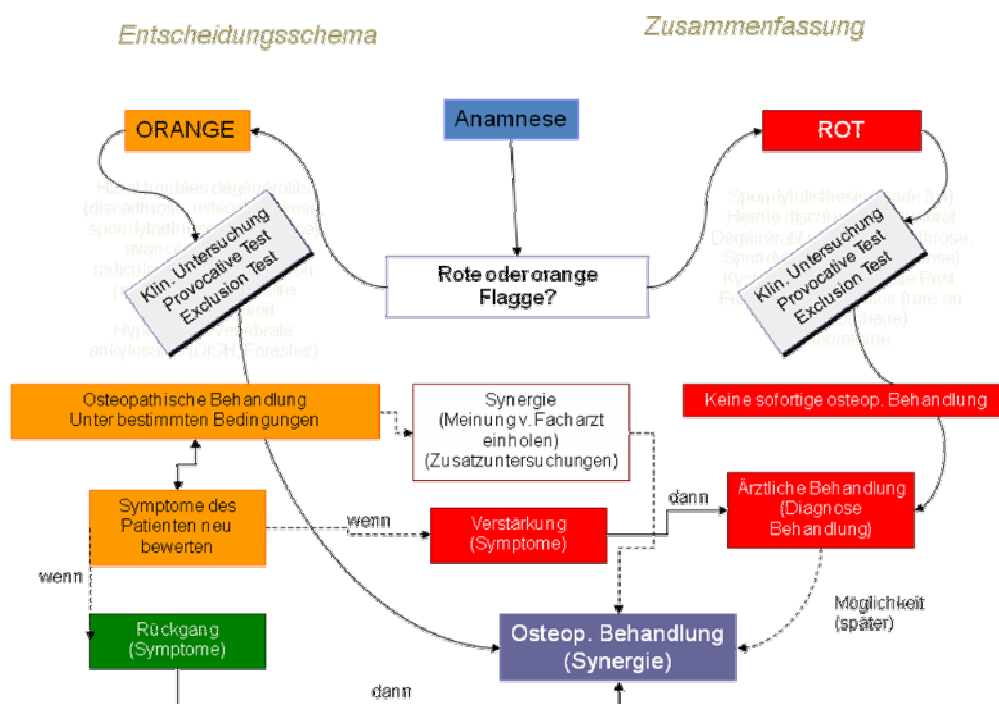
Entscheidungsschema

Zusammenfassung

ORANGE

Anamnese

ROT

Klin. Untersuchung Provocative Test Exclusion Test

Rote oder orange Flagge?

Klin. Untersuchung Provocative Test Exclusion Test

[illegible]

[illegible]

Osteopathische Behandlung Unter bestimmten Bedingungen

Synergie (Meinung v. Facharzt einholen) (Zusatzuntersuchungen)

Keine sofortige osteop. Behandlung

dann

Ärztliche Behandlung (Diagnose Behandlung)

Symptome des Patienten neu bewerten

wenn

Verstärkung (Symptome)

wenn

Möglichkeit (später)

Rückgang (Symptome)

Osteop. Behandlung (Synergie)

dann